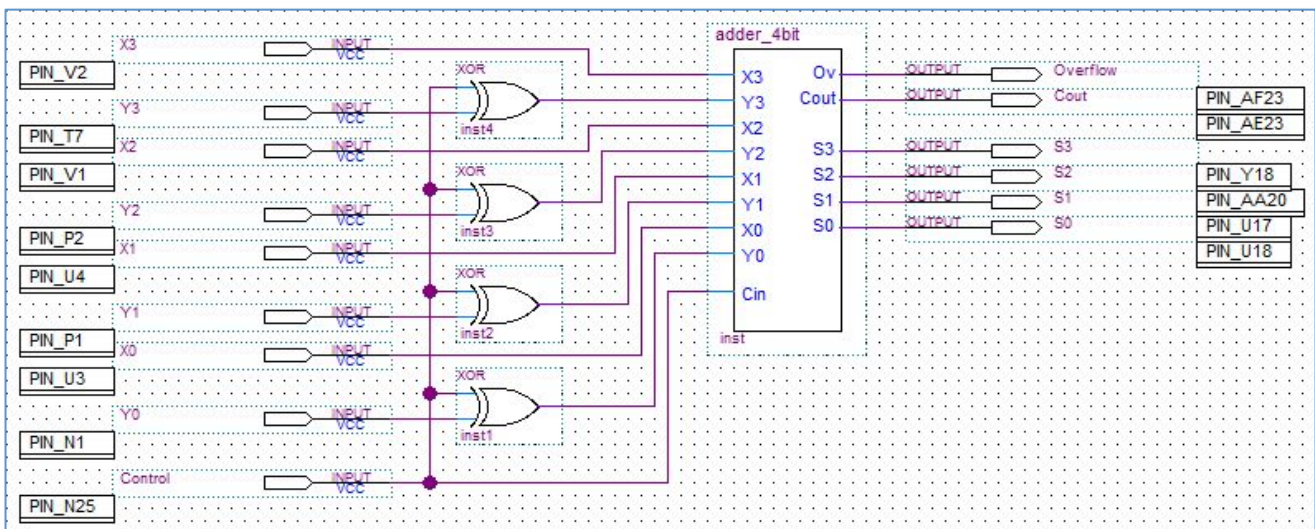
X3
INPUT VCC
PIN_V2
Y3
INPUT VCC
PIN_T7
X2
INPUT VCC
PIN_V1
Y2
INPUT VCC
PIN_P2
X1
INPUT VCC
PIN_U4
Y1
INPUT VCC
PIN_P1
X0
INPUT VCC
PIN_U3
Y0
INPUT VCC
PIN_N1
Control
INPUT VCC
PIN_N25

XOR
inst4
XOR
inst3
XOR
inst2
XOR
inst1

adder_4bit
X3
Y3
X2
Y2
X1
Y1
X0
Y0
Cin
Ov
Cout
S3
S2
S1
S0
inst

OUTPUT Overflow
OUTPUT Cout
OUTPUT S3
OUTPUT S2
OUTPUT S1
OUTPUT S0

PIN_AF23
PIN_AE23
PIN_Y18
PIN_AA20
PIN_U17
PIN_U18